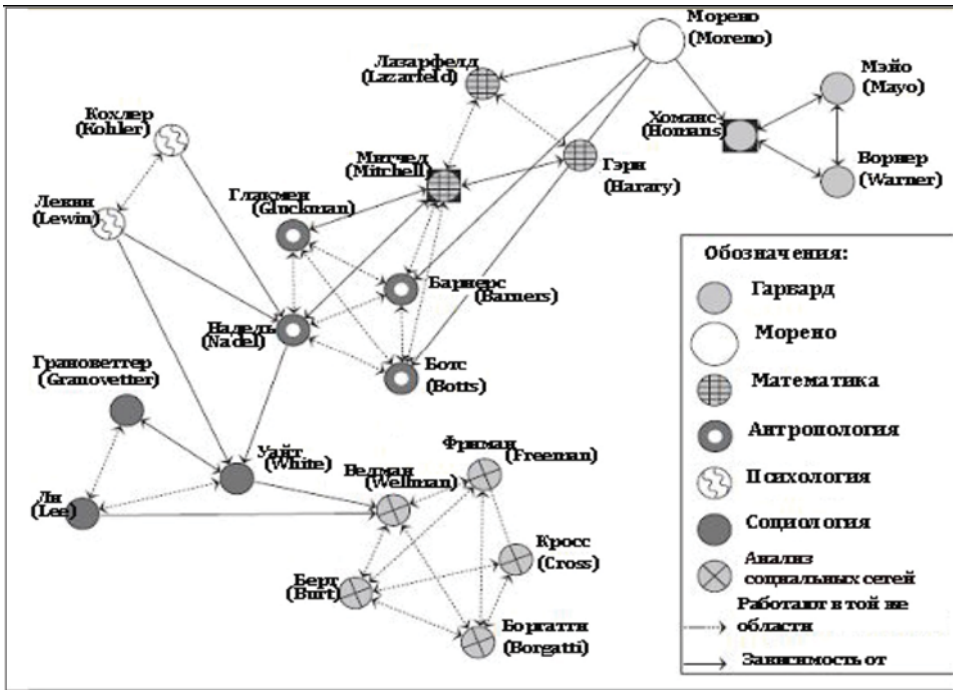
Морено (Moreno)

Лазарфелд (Lazarfeld)

Мэйо (Mayo)

Хоманс (Homans)

Кохлер (Kohler)

Митчел (Mitchell)

Гэри (Harary)

Ворнер (Warner)

Левин (Lewin)

Глакмен (Gluckman)

Барнерс (Barners)

Надель (Nadel)

Ботс (Botts)

Грановеттер (Granovetter)

Уайт (White)

Фриман (Freeman)

Ведман (Wellman)

Ли (Lee)

Кросс (Cross)

Берт (Burt)

Боргатти (Borgatti)

Обозначения:
Гарвард
Морено
Математика
Антропология
Психология
Социология
Анализ социальных сетей
Работают в той же области
Зависимость от